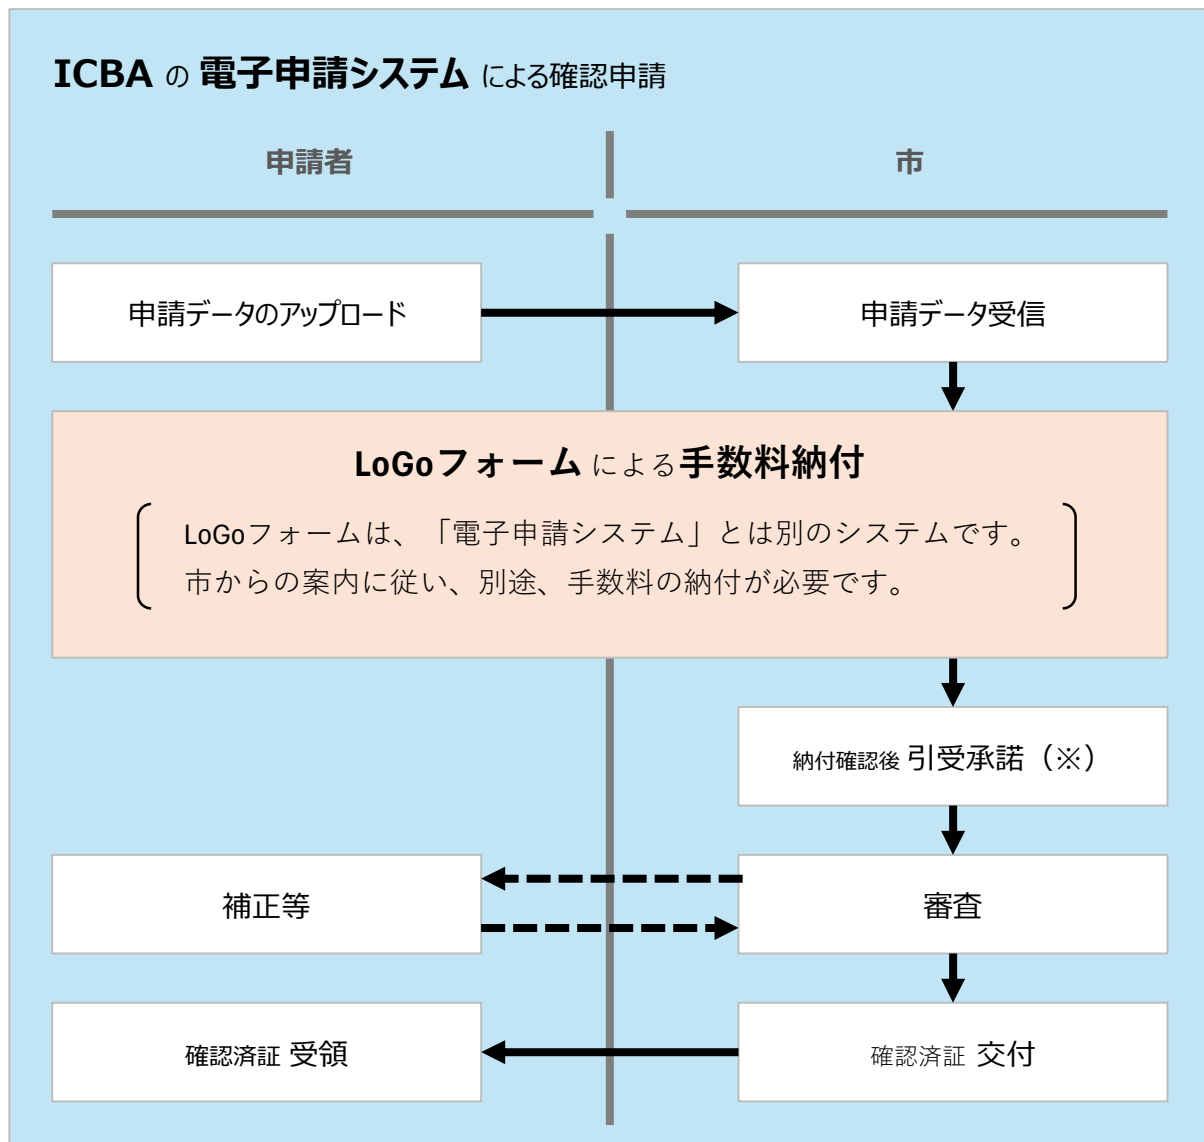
ICBA の 電子申請システム による確認申請

申請者

市

申請データのアップロード

申請データ受信

LoGoフォーム による手数料納付

LoGoフォームは、「電子申請システム」とは別のシステムです。
市からの案内に従い、別途、手数料の納付が必要です。

納付確認後 引受承諾（※）

補正等

審査

確認済証 受領

確認済証 交付